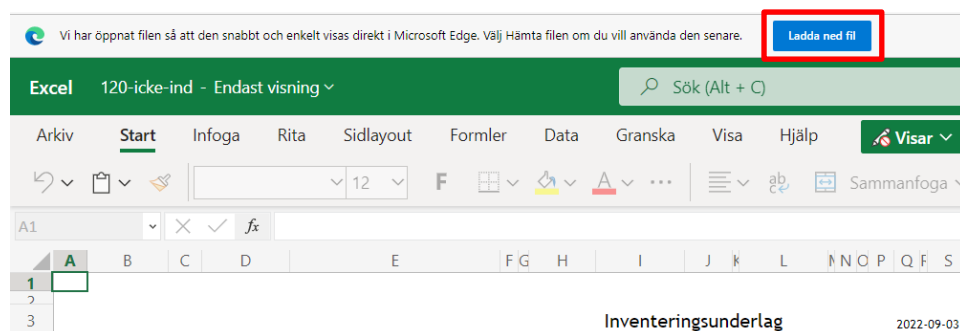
Vi har öppnat filen så att den snabbt och enkelt visas direkt i Microsoft Edge. Välj Hämta filen om du vill använda den senare.

Ladda ned fil

Excel 120-icke-ind - Endast visning

Sök (Alt + C)

Arkiv Start Infoga Rita Sidlayout Formler Data Granska Visa Hjälp Visar

12 F Sammanfoga

A1 $fx$

| | A | B | C | D | E | F | G | H | I | J | K | L | M | N | O | P | Q | R | S |
|---|---|---|---|---|---|---|---|---|---|---|---|---|---|---|---|---|---|---|---|
| 1 | | | | | | | | | | | | | | | | | | | |
| 2 | | | | | | | | | | | | | | | | | | | |
| 3 | | | | | | | | | Inventeringsunderlag | | | | | | | | | | 2022-09-03 |